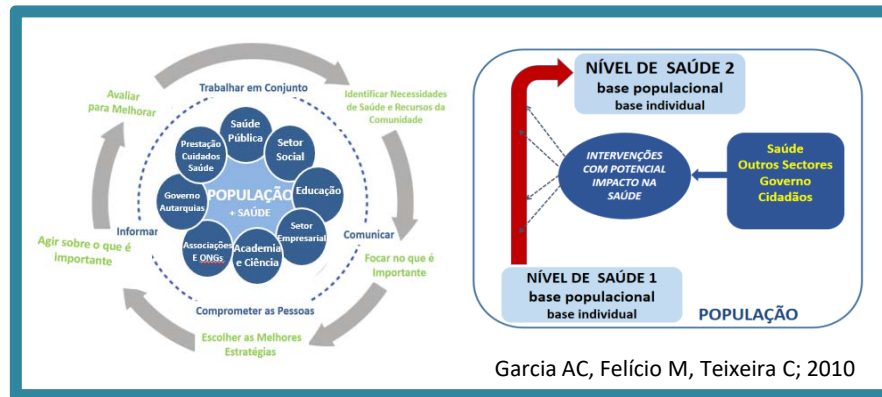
Trabalhar em Conjunto

Identificar Necessidades de Saúde e Recursos da Comunidade

Avaliar para Melhorar

Saúde Pública

Setor Social

Prestação Cuidados Saúde

Governo Autarquias

POPULAÇÃO + SAÚDE

Educação

Informar

Comunicar

Associações E ONGs

Academia e Ciência

Setor Empresarial

Agir sobre o que é Importante

Focar no que é Importante

Comprometer as Pessoas

Escolher as Melhores Estratégias

NÍVEL DE SAÚDE 2
base populacional
base individual

INTERVENÇÕES COM POTENCIAL IMPACTO NA SAÚDE

Saúde
Outros Sectores
Governo
Cidadãos

NÍVEL DE SAÚDE 1
base populacional
base individual

POPULAÇÃO

Garcia AC, Felício M, Teixeira C; 2010